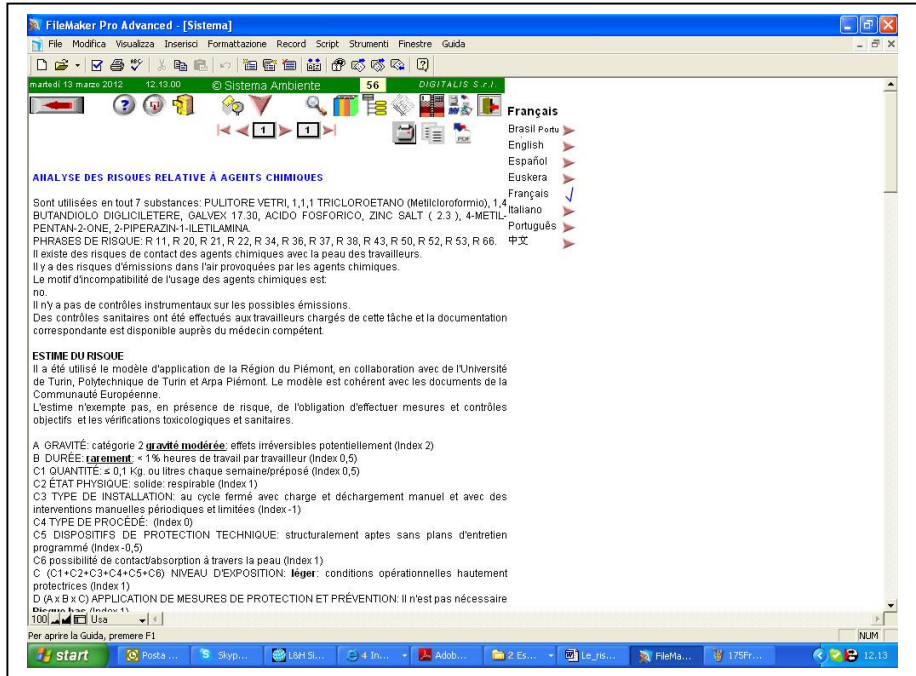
FileMaker Pro Advanced - [Sistema]

File Modifica Visualizza Inserisci Formattazione Record Script Strumenti Finestre Guida

martedì 13 marzo 2012 12.13.00 © Sistema Ambiente 56 DIGITALIS S.r.l.

1 1

Français

Brasil Portu
English
Español
Euskera
Français
Italiano
Português
中文

ANALYSE DES RISQUES RELATIVE À AGENTS CHIMIQUES

Sont utilisées en tout 7 substances: PULITORE VETRI, 1,1,1 TRICLOROETANO (Metilcloroformio), 1,4 BUTANDIOLO DIGLICILETERE, GALVEX 17.30, ACIDO FOSFORICO, ZINC SALT ( 2.3 ), 4-METIL-PENTAN-2-ONE, 2-PIPERAZIN-1-ILETILAMINA.
PHRASES DE RISQUE: R 11, R 20, R 21, R 22, R 34, R 36, R 37, R 38, R 43, R 50, R 52, R 53, R 66.
Il existe des risques de contact des agents chimiques avec la peau des travailleurs.
Il y a des risques d'émissions dans l'air provoquées par les agents chimiques.
Le motif d'incompatibilité de l'usage des agents chimiques est:
no.
Il n'y a pas de contrôles instrumentaux sur les possibles émissions.
Des contrôles sanitaires ont été effectués aux travailleurs chargés de cette tâche et la documentation correspondante est disponible auprès du médecin compétent.

ESTIME DU RISQUE
Il a été utilisé le modèle d'application de la Région du Piémont, en collaboration avec de l'Université de Turin, Polytechnique de Turin et Arpa Piémont. Le modèle est cohérent avec les documents de la Communauté Européenne.
L'estime n'exempte pas, en présence de risque, de l'obligation d'effectuer mesures et contrôles objectifs et les vérifications toxicologiques et sanitaires.

A GRAVITÉ: catégorie 2 gravité modérée: effets irréversibles potentiellement (Index 2)
B DURÉE: rarement: < 1% heures de travail par travailleur (Index 0,5)
C1 QUANTITÉ: ≤ 0,1 Kg. ou litres chaque semaine/préposé (Index 0,5)
C2 ÉTAT PHYSIQUE: solide: respirable (Index 1)
C3 TYPE DE INSTALLATION: au cycle fermé avec charge et déchargement manuel et avec des interventions manuelles périodiques et limitées (Index -1)
C4 TYPE DE PROCÉDÉ: (Index 0)
C5 DISPOSITIFS DE PROTECTION TECHNIQUE: structuralement aptes sans plans d'entretien programmé (Index -0,5)
C6 possibilité de contact/absorption à travers la peau (Index 1)
C (C1+C2+C3+C4+C5+C6) NIVEAU D'EXPOSITION: léger: conditions opérationnelles hautement protectrices (Index 1)
D (A x B x C) APPLICATION DE MESURES DE PROTECTION ET PRÉVENTION: Il n'est pas nécessaire
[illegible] (Index 1)

100 Usa

Per aprire la Guida, premere F1

NUM

start Posta ... Skyp... L&H Si... 4 In... Adob... 2 Es... Le_ris... FileMa... 175Fr... 12.13